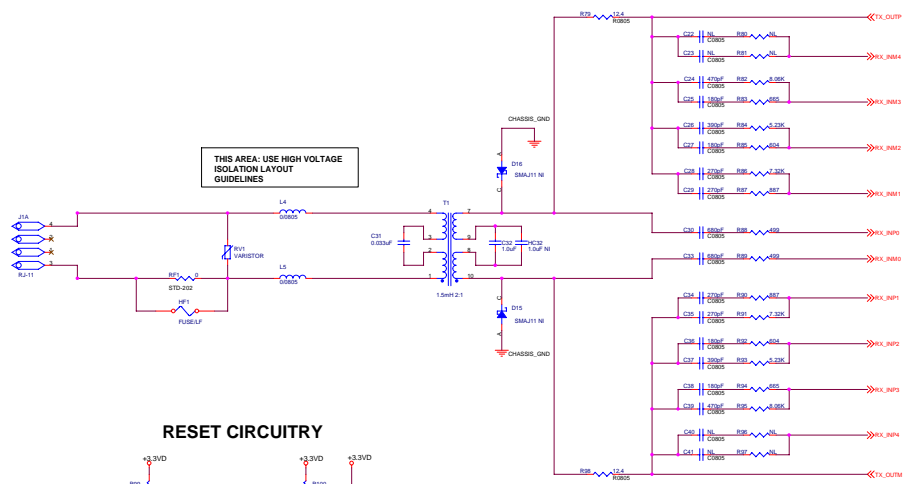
THIS AREA: USE HIGH VOLTAGE ISOLATION LAYOUT GUIDELINES

J1A
4
3
RJ-11

RF1
0
STD-202

HF1
FUSE/LF

RV1
VARISTOR

L4
0/0805

L5
0/0805

C31
0.033uF

T1
4
3
2
1
7
9
8
10
1.5mH 2:1

C32
1.0uF

HC32
1.0uF NI

CHASSIS_GND
A
D16
C
SMAJ11 NI

C
D15
A
SMAJ11 NI
CHASSIS_GND

R79
12.4
R0805
TX_OUTP

C22 NL C0805 R80 NL
C23 NL C0805 R81 NL
RX_INM4

C24 470pF C0805 R82 8.06K
C25 180pF C0805 R83 665
RX_INM3

C26 390pF C0805 R84 5.23K
C27 180pF C0805 R85 604
RX_INM2

C28 270pF C0805 R86 7.32K
C29 270pF C0805 R87 887
RX_INM1

C30 680pF C0805 R88 499
RX_INP0

C33 680pF C0805 R89 499
RX_INM0

C34 270pF C0805 R90 887
C35 270pF C0805 R91 7.32K
RX_INP1

C36 180pF C0805 R92 604
C37 390pF C0805 R93 5.23K
RX_INP2

C38 180pF C0805 R94 665
C39 470pF C0805 R95 8.06K
RX_INP3

C40 NL C0805 R96 NL
C41 NL C0805 R97 NL
RX_INP4

R98
12.4
R0805
TX_OUTM

RESET CIRCUITRY

+3.3VD
+3.3VD
+3.3VD